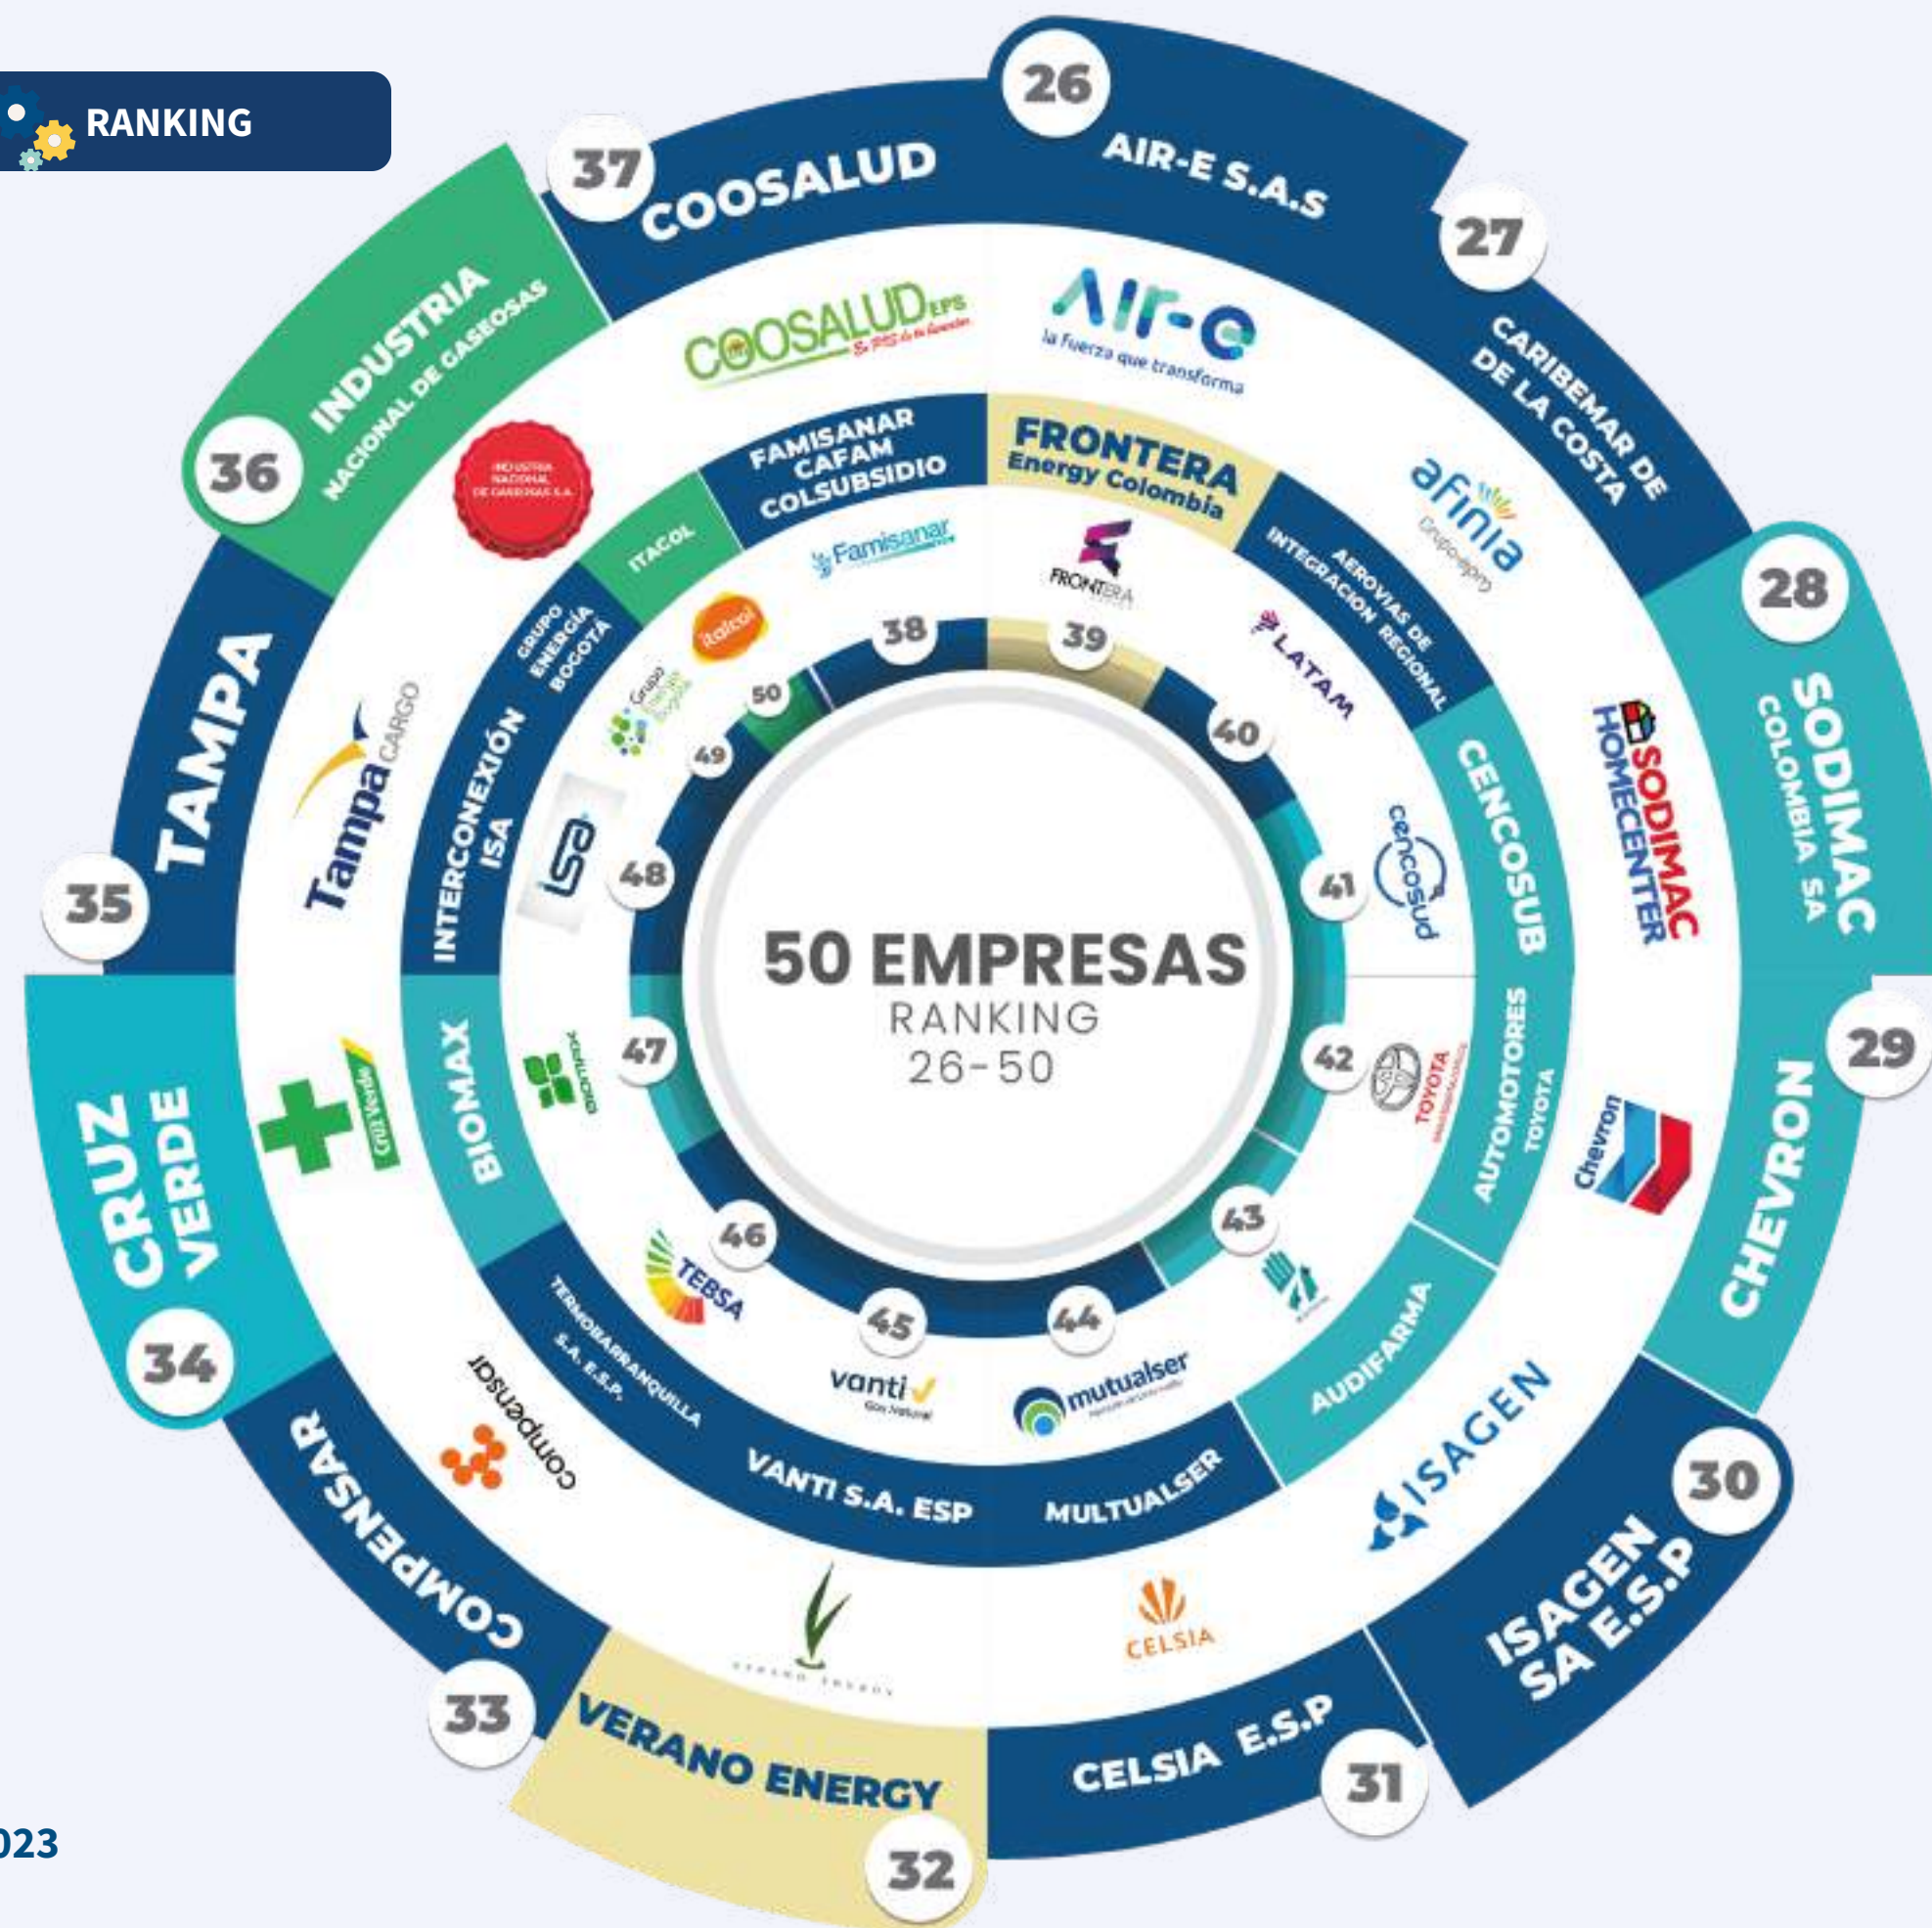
RANKING

50 EMPRESAS
RANKING
26-50

26 AIR-E S.A.S
Air-e la fuerza que transforma

27 CARIBEMAR DE LA COSTA
afinia Grupo epm

28 SODIMAC COLOMBIA SA
SODIMAC HOMECENTER

29 CHEVRON
Chevron

30 ISAGEN SA E.S.P
ISAGEN

31 CELSIA E.S.P
CELSIA

32 VERANO ENERGY
VERANO ENERGY

33 COMPENSAR
compensar

34 CRUZ VERDE
Cruz Verde

35 TAMPA
Tampa CARGO

36 INDUSTRIA NACIONAL DE GASEOSAS
INDUSTRIA NACIONAL DE GASEOSAS S.A.

37 COOSALUD
COOSALUD EPS

38 FAMISANAR CAFAM COLSUBSIDIO
Famisanar

39 FRONTERA Energy Colombia
FRONTERA

40 AEROVIAS DE INTEGRACION REGIONAL
LATAM

41 CENCOSUB
cencosud

42 AUTOMOTORES TOYOTA
TOYOTA

43 AUDIFARMA

44 MULTUALSER
mutualser

45 VANTI S.A. ESP
vanti Gas Natural

46 TERMOBARRANQUILLA S.A. E.S.P.
TEBSA

47 BIOMAX
biomax

48 INTERCONEXIÓN ISA
isa

49 GRUPO ENERGÍA BOGOTÁ
Grupo Energía Bogotá

50 ITACOL
Italcol

023